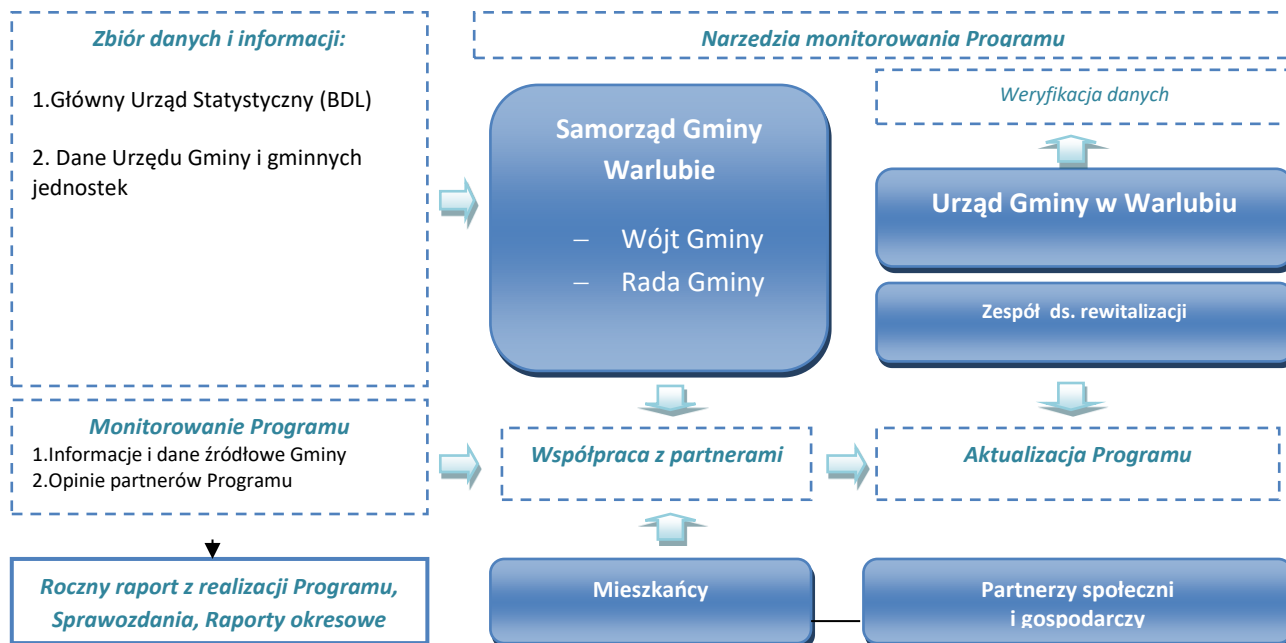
Zbiór danych i informacji:

1.Główny Urząd Statystyczny (BDL)

2. Dane Urzędu Gminy i gminnych jednostek

Narzedzia monitorowania Programu

Samorząd Gminy Warlubie

– Wójt Gminy
– Rada Gminy

Weryfikacja danych

Urząd Gminy w Warlubiu

Zespół ds. rewitalizacji

Monitorowanie Programu
1.Informacje i dane źródłowe Gminy
2.Opinie partnerów Programu

Współpraca z partnerami

Aktualizacja Programu

Roczny raport z realizacji Programu, Sprawozdania, Raporty okresowe

Mieszkańcy

Partnerzy społeczni i gospodarczy